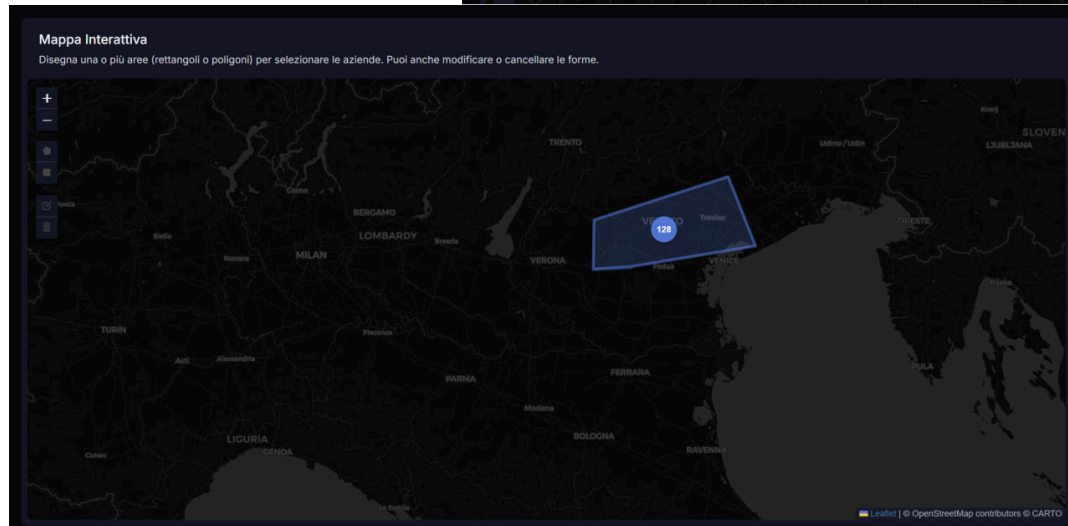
Mappa Interattiva

Disegna una o più aree (rettangoli o poligoni) per selezionare le aziende. Puoi anche modificare o cancellare le forme.

+
−

TRENTO
Udine / Udin
Kranj
SLOVEN
LJUBLJANA
Como
Aosta
BERGAMO
LOMBARDY
Brescia
Biella
Novara
MILAN
VERONA
VENETO
Treviso
128
Padua
VENICE
TRIESTE
Rijeka
TURIN
Piacenza
Asti
Alessandria
PARMA
FERRARA
Modena
PULA
BOLOGNA
LIGURIA
GENOA
Cuneo
RAVENNA
La Spezia

Leaflet | © OpenStreetMap contributors © CARTO